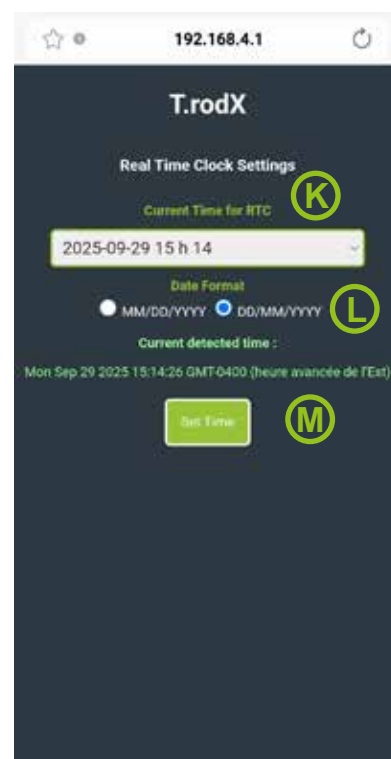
192.168.4.1

T.rodX

Real Time Clock Settings

K

Current Time for RTC

2025-09-29 15 h 14

Date Format

MM/DD/YYYY DD/MM/YYYY

L

Current detected time :

Mon Sep 29 2025 15:14:26 GMT-0400 (heure avancée de l'Est)

Set Time

M